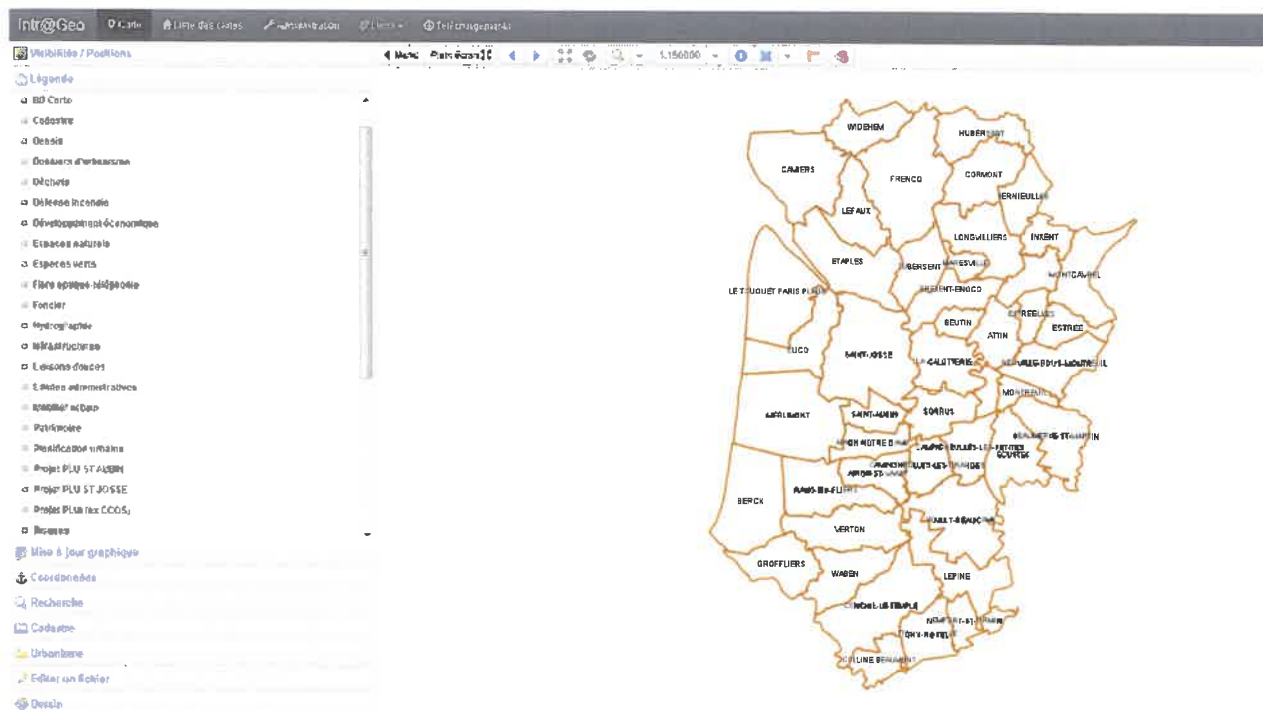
Intr@Geo Carte Liste des Cartes Administration Liens Téléchargements

Visibilité / Positions
Légende
BD Carto
Cadastre
Dessin
Dossiers d'urbanisme
Déchets
Défense incendie
Développement économique
Espaces naturels
Espaces verts
Fibre optique télécoms
Foncier
Hydrographie
Infrastructures
Liaisons douces
Limites administratives
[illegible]
Patrimoine
Planification urbaine
Projet PLU ST AUBIN
Projet PLU ST JOSSE
Projet PLUi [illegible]
Risques
Mise à jour graphique
Coordonnées
Recherche
Cadastre
Urbanisme
Editer un fichier
Dessin

Menu Plein Écran 1:150000

WIDEHEM
HUBERSENT
CAMIERS
FRENCQ
CORMONT
LEFAUX
HERNIEULLES
LONGVILLIERS
INXENT
ETAPLES
HUBERSENT
MARESVILLE
MONTCAVREL
LE TOUQUET PARIS PLAGE
BREXENT-ENOCQ
ESTREELLES
BEUTIN
ATTIN
ESTREE
CUCQ
SAINT-JOSSE
LA CALOTTERIE
NEUVILLE-SOUS-MONTREUIL
MONTREUIL
MERLIMONT
SAINT-AUBIN
SORRUS
AIRON NOTRE DAME
LA MADELAINE-SOUS-MONTREUIL
BEAUMERIE-ST-MARTIN
AIRON-ST-VAAST
CAMPIGNEULLES-LES-PETITES
CAMPIGNEULLES-LES-GRANDES
ECUIRES
RANG-DU-FLIERS
BERCK
VERTON
WAILLY-BEAUCAMP
GROFFLIERS
WABEN
LEPINE
CONCHIL-LE-TEMPLE
NEMPONT-ST-FIRMIN
TIGNY-NOYELLE
COLLINE BEAUMONT